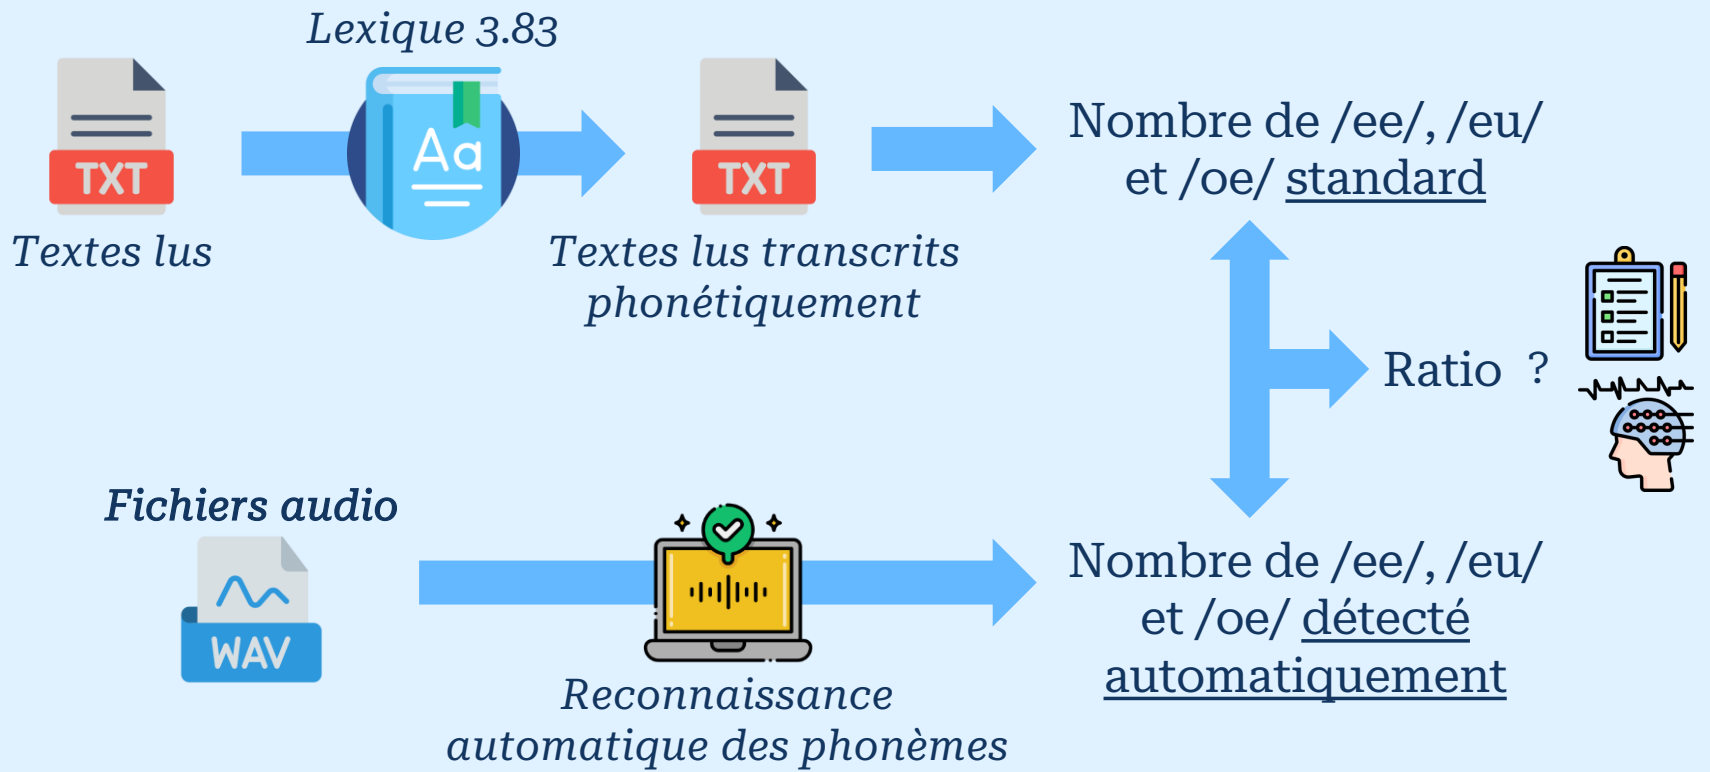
Lexique 3.83

TXT

Textes lus

Aa

TXT

Textes lus transcrits phonétiquement

Nombre de /ee/, /eu/ et /oe/ standard

Ratio ?

Fichiers audio

WAV

Reconnaissance automatique des phonèmes

Nombre de /ee/, /eu/ et /oe/ détecté automatiquement